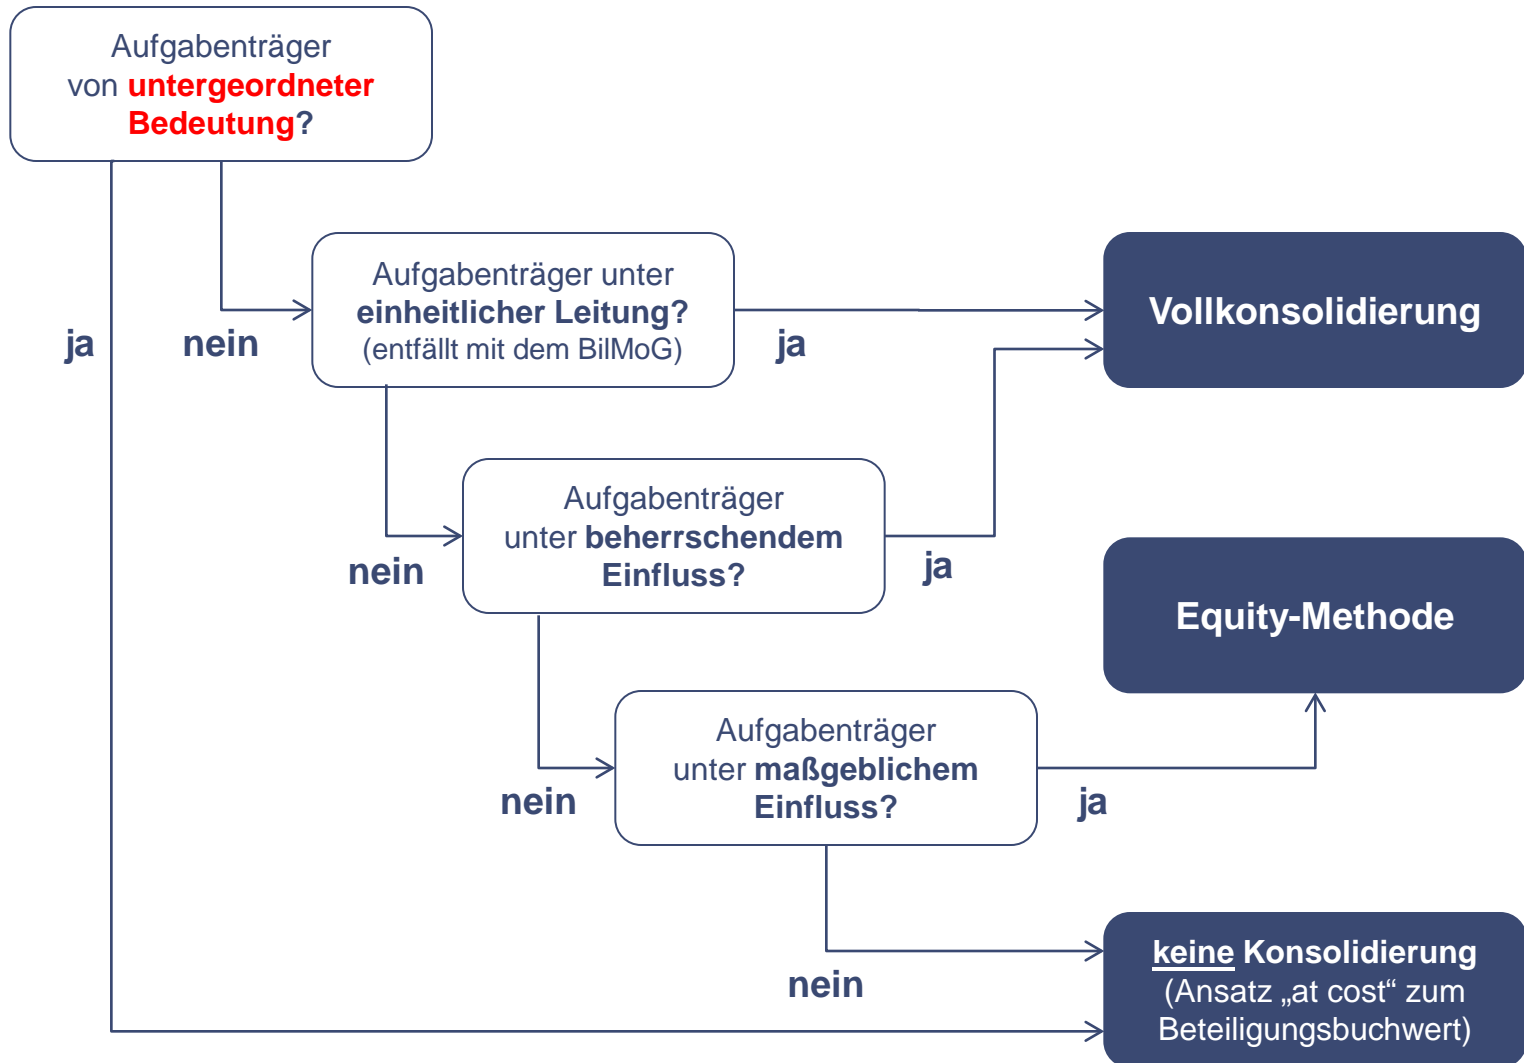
Aufgabenträger von untergeordneter Bedeutung?

ja

nein

Aufgabenträger unter einheitlicher Leitung? (entfällt mit dem BilMoG)

ja

Vollkonsolidierung

nein

Aufgabenträger unter beherrschendem Einfluss?

ja

Equity-Methode

nein

Aufgabenträger unter maßgeblichem Einfluss?

ja

nein

keine Konsolidierung (Ansatz „at cost“ zum Beteiligungsbuchwert)